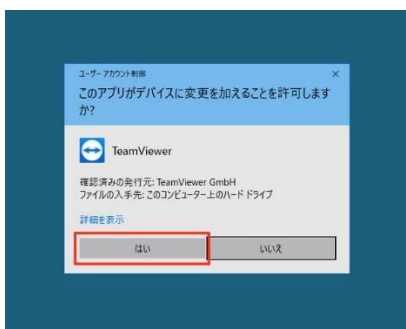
ユーザー アカウント制御
×
このアプリがデバイスに変更を加えることを許可しますか?

TeamViewer

確認済みの発行元: TeamViewer GmbH
ファイルの入手先: このコンピューター上のハード ドライブ

詳細を表示

はい
いいえ